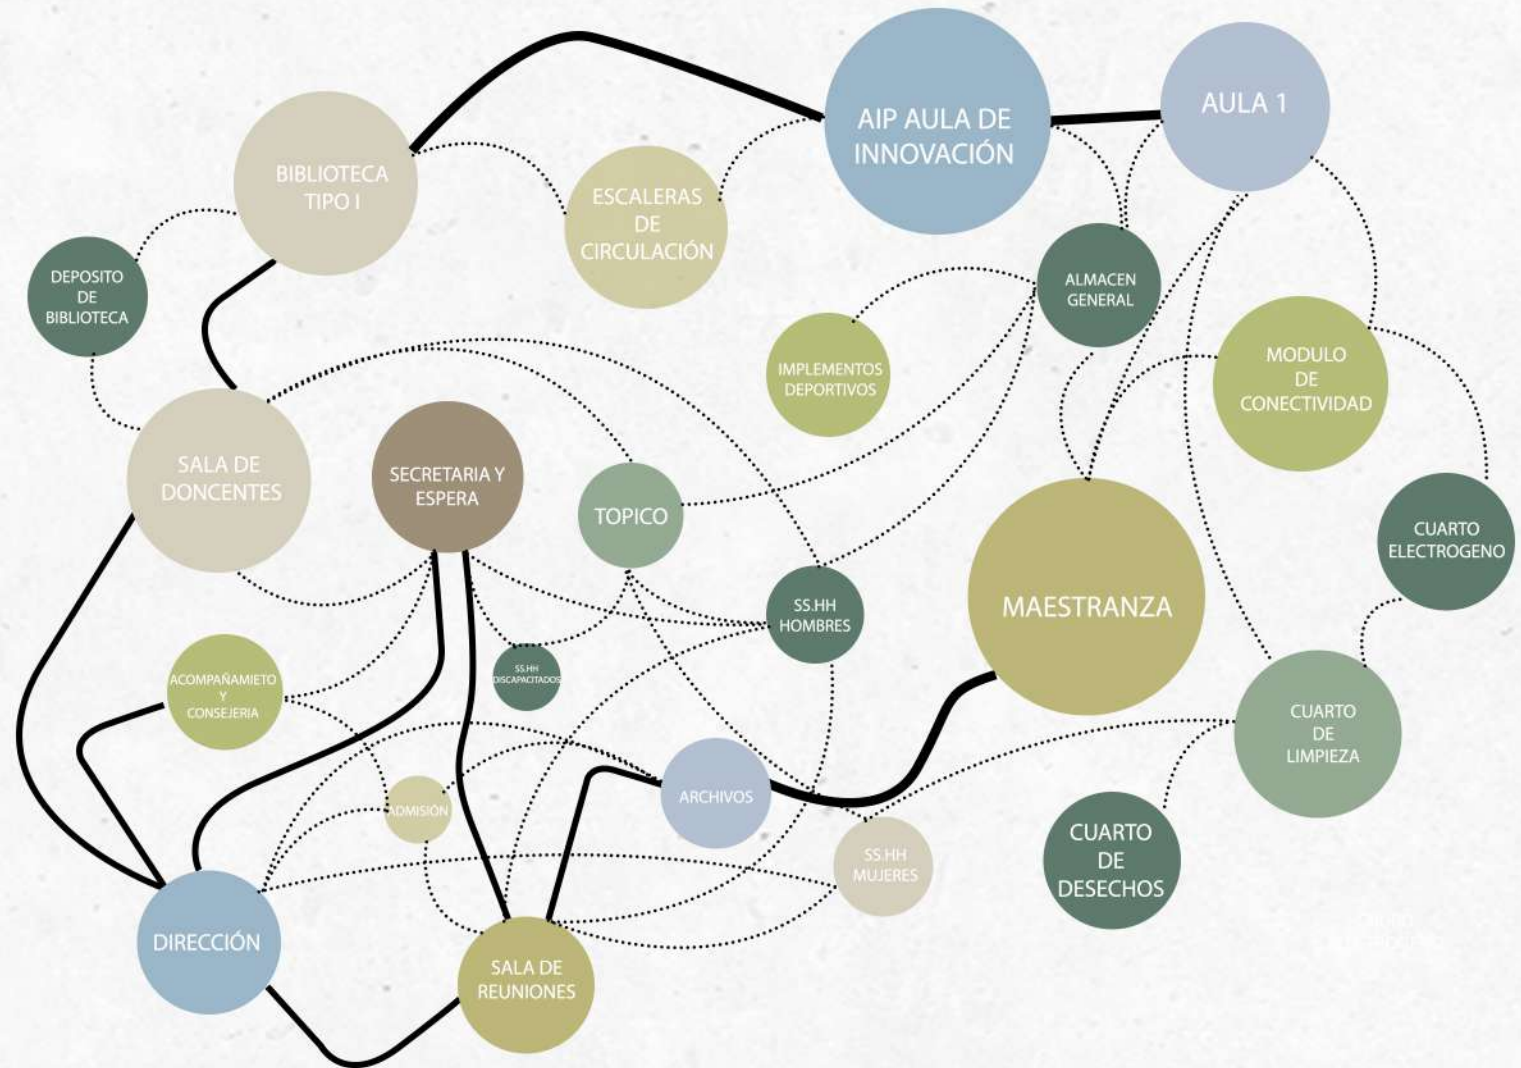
AIP AULA DE INNOVACIÓN

AULA 1

BIBLIOTECA TIPO I

ESCALERAS DE CIRCULACIÓN

DEPOSITO DE BIBLIOTECA

ALMACEN GENERAL

IMPLEMENTOS DEPORTIVOS

MODULO DE CONECTIVIDAD

SALA DE DONCENTES

SECRETARIA Y ESPERA

TOPICO

MAESTRANZA

CUARTO ELECTROGENO

SS.HH HOMBRES

SS.HH DISCAPACITADOS

ACOMPAÑAMIETO Y CONSEJERIA

CUARTO DE LIMPIEZA

ARCHIVOS

ADMISIÓN

SS.HH MUJERES

CUARTO DE DESECHOS

DIRECCIÓN

SALA DE REUNIONES